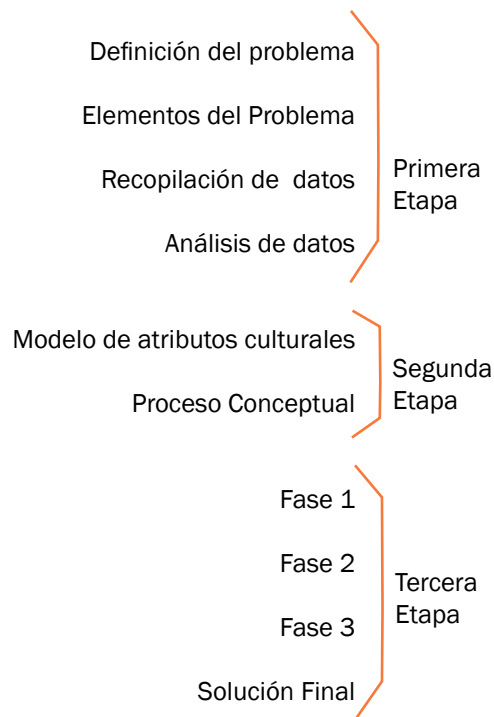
Definición del problema

Elementos del Problema

Recopilación de datos

Análisis de datos

Primera Etapa

Modelo de atributos culturales

Proceso Conceptual

Segunda Etapa

Fase 1

Fase 2

Fase 3

Solución Final

Tercera Etapa